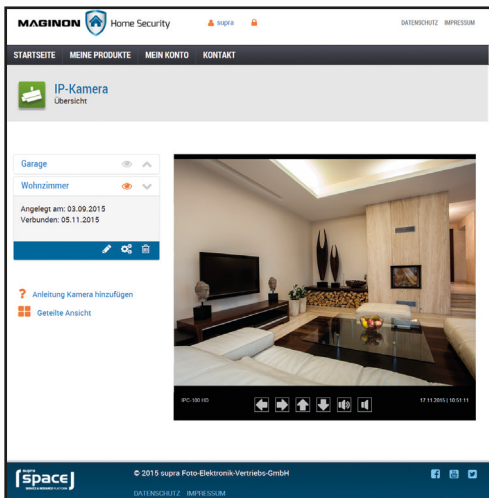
MAGINON Home Security supra DATENSCHUTZ IMPRESSUM

STARTSEITE MEINE PRODUKTE MEIN KONTO KONTAKT

IP-Kamera
Übersicht

Garage

Wohnzimmer

Angelegt am: 03.09.2015
Verbunden: 05.11.2015

IPC-100 HD 17.11.2015 | 10:51:11

? Anleitung Kamera hinzufügen

Geteilte Ansicht

supra space

© 2015 supra Foto-Elektronik-Vertriebs-GmbH

DATENSCHUTZ IMPRESSUM